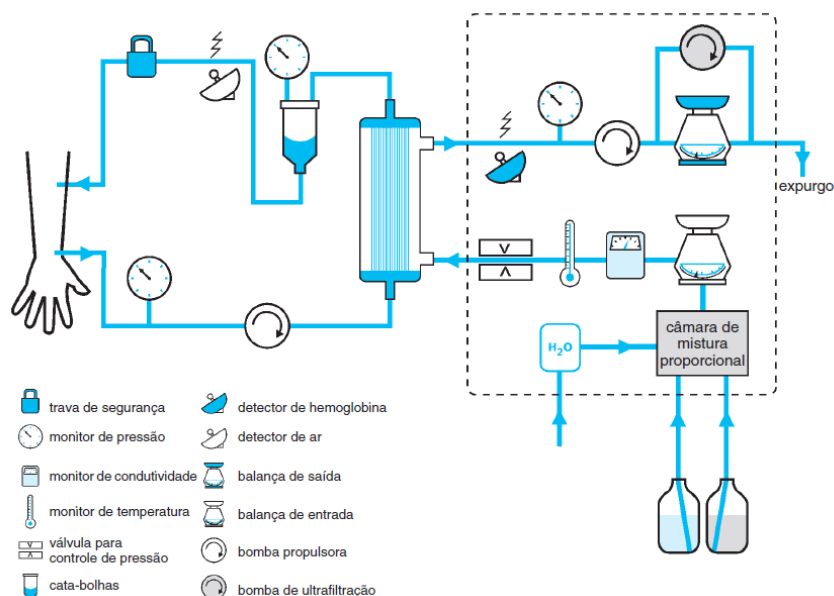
expurgo

câmara de mistura proporcional

$H_2O$

trava de segurança
monitor de pressão
monitor de condutividade
monitor de temperatura
válvula para controle de pressão
cata-bolhas

detector de hemoglobina
detector de ar
balança de saída
balança de entrada
bomba propulsora
bomba de ultrafiltração